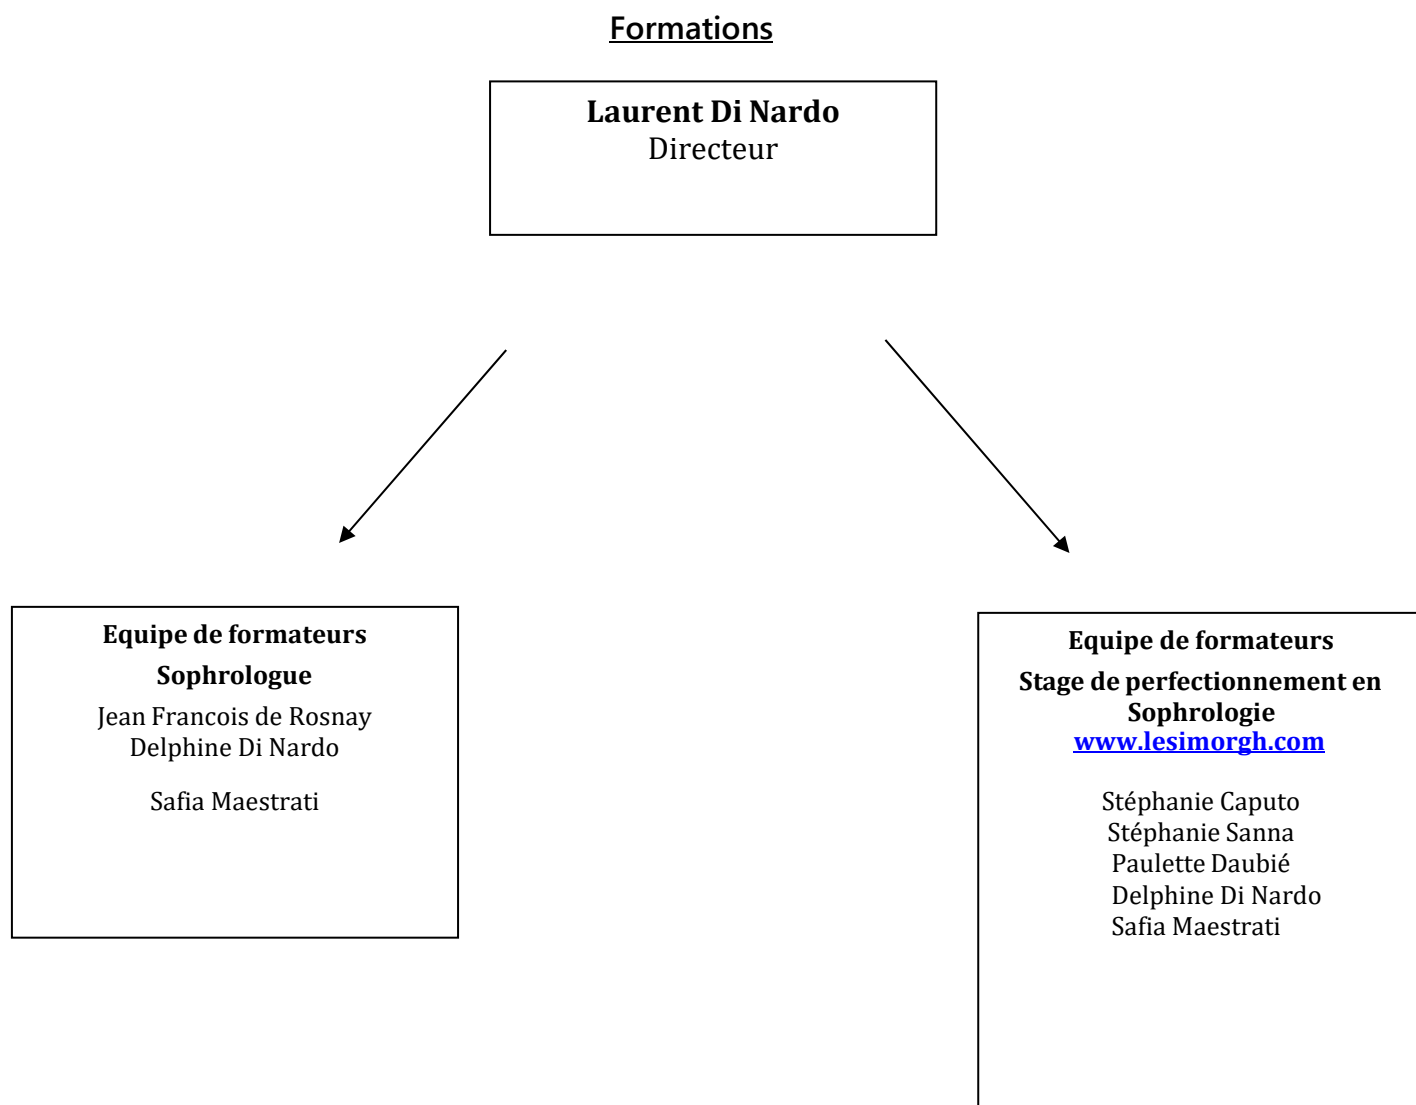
Formations

Laurent Di Nardo
Directeur

Equipe de formateurs
Sophrologue
Jean Francois de Rosnay
Delphine Di Nardo

Safia Maestrati

Equipe de formateurs
Stage de perfectionnement en Sophrologie
www.lesimorgh.com

Stéphanie Caputo
Stéphanie Sanna
Paulette Daubié
Delphine Di Nardo
Safia Maestrati